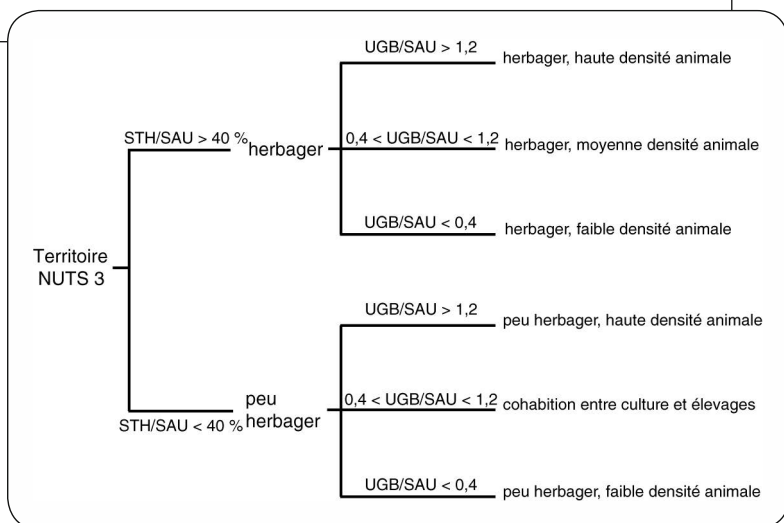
Territoire NUTS 3

STH/SAU > 40 %

herbager

UGB/SAU > 1,2

herbager, haute densité animale

0,4 < UGB/SAU < 1,2

herbager, moyenne densité animale

UGB/SAU < 0,4

herbager, faible densité animale

STH/SAU < 40 %

peu herbager

UGB/SAU > 1,2

peu herbager, haute densité animale

0,4 < UGB/SAU < 1,2

cohabition entre culture et élevages

UGB/SAU < 0,4

peu herbager, faible densité animale